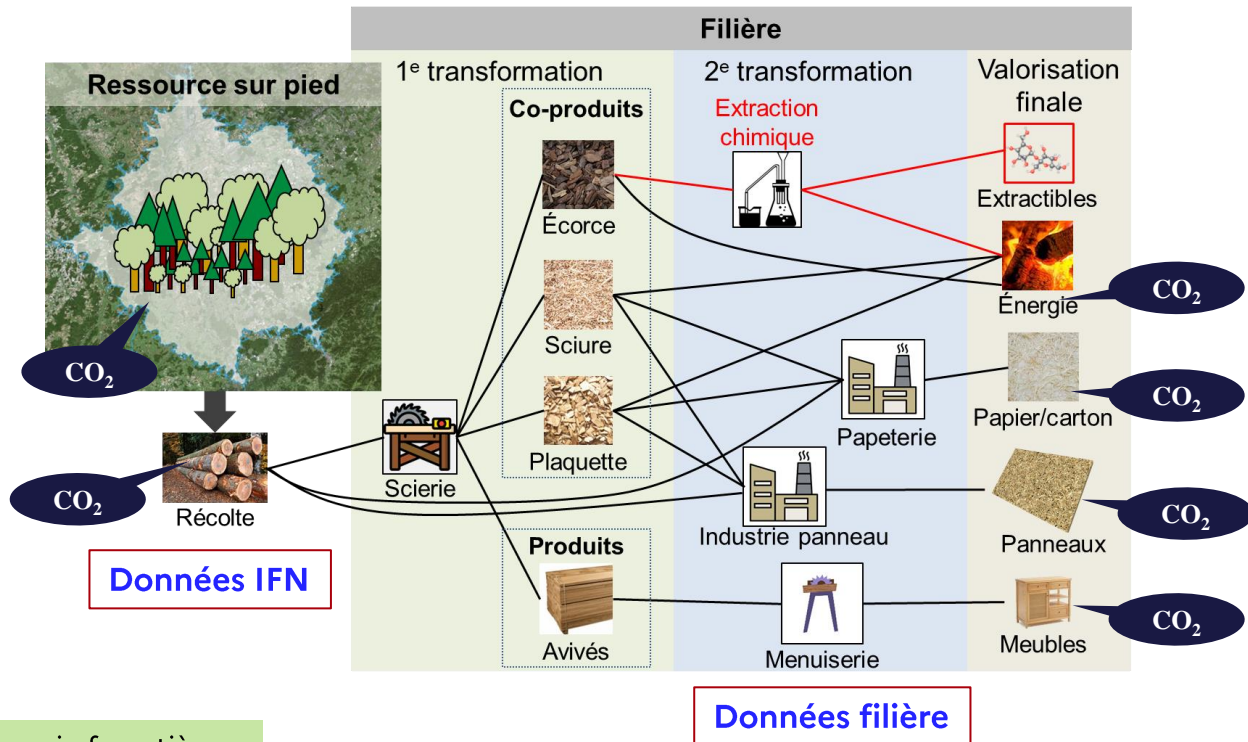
Filière

Ressource sur pied

$CO_2$

1e transformation

Co-produits

Écorce

Sciure

Plaquette

Scierie

$CO_2$

Récolte

Produits

Avivés

Données IFN

2e transformation

Extraction chimique

Papeterie

Industrie panneau

Menuiserie

Valorisation finale

Extractibles

Énergie

$CO_2$

Papier/carton

$CO_2$

Panneaux

$CO_2$

Meubles

$CO_2$

Données filière

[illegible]